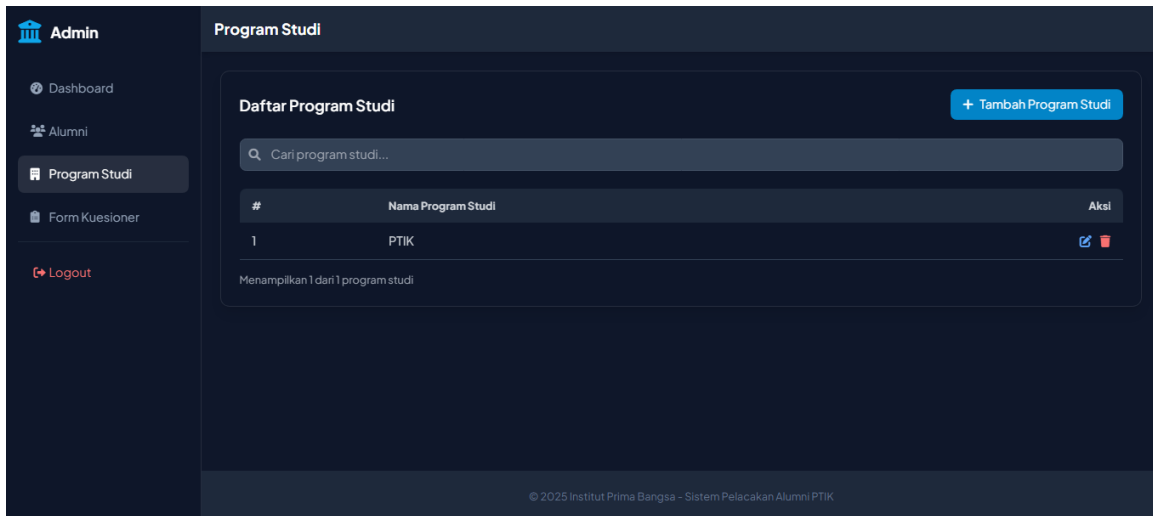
Admin

Dashboard

Alumni

Program Studi

Form Kuesioner

Logout

Program Studi

Daftar Program Studi

+ Tambah Program Studi

Cari program studi...

| # | Nama Program Studi | Aksi |
|---|---|---|
| 1 | PTIK | |

Menampilkan 1 dari 1 program studi

© 2025 Institut Prima Bangsa - Sistem Pelacakan Alumni PTIK